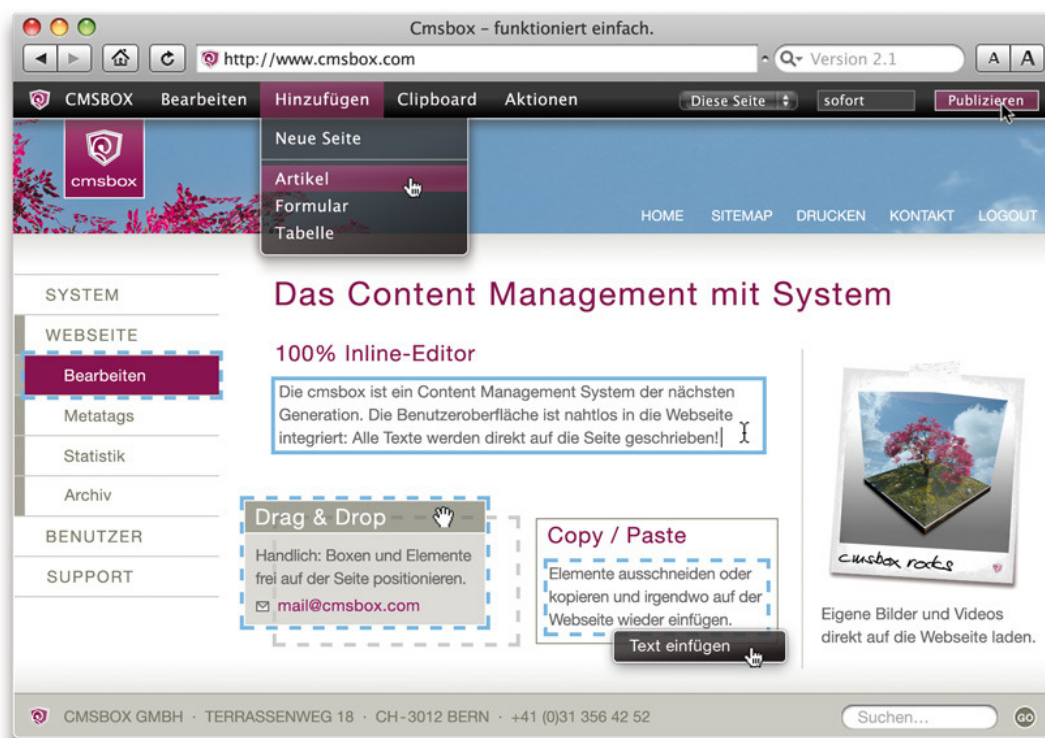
Cmsbox – funktioniert einfach.

http://www.cmsbox.com

Version 2.1

A A

CMSBOX Bearbeiten Hinzufügen Clipboard Aktionen

Diese Seite

sofort

Publizieren

Neue Seite

Artikel
Formular
Tabelle

cmsbox

HOME SITEMAP DRUCKEN KONTAKT LOGOUT

SYSTEM
WEBSEITE
Bearbeiten
Metatags
Statistik
Archiv
BENUTZER
SUPPORT

Das Content Management mit System

100% Inline-Editor

Die cmsbox ist ein Content Management System der nächsten Generation. Die Benutzeroberfläche ist nahtlos in die Webseite integriert: Alle Texte werden direkt auf die Seite geschrieben!

Drag & Drop

Handlich: Boxen und Elemente frei auf der Seite positionieren.

mail@cmsbox.com

Copy / Paste

Elemente ausschneiden oder kopieren und irgendwo auf der Webseite wieder einfügen.

Text einfügen

cmsbox rocks

Eigene Bilder und Videos direkt auf die Webseite laden.

CMSBOX GMBH · TERRASSENWEG 18 · CH-3012 BERN · +41 (0)31 356 42 52

Suchen...

GO